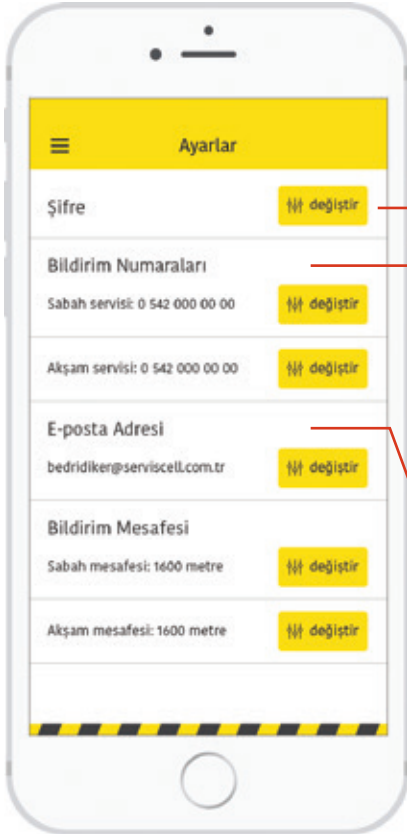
Ayarlar

Şifre
değiştir

Bildirim Numaraları

Sabah servisi: 0 542 000 00 00
değiştir

Akşam servisi: 0 542 000 00 00
değiştir

E-posta Adresi

bedridiker@serviscell.com.tr
değiştir

Bildirim Mesafesi

Sabah mesafesi: 1600 metre
değiştir

Akşam mesafesi: 1600 metre
değiştir